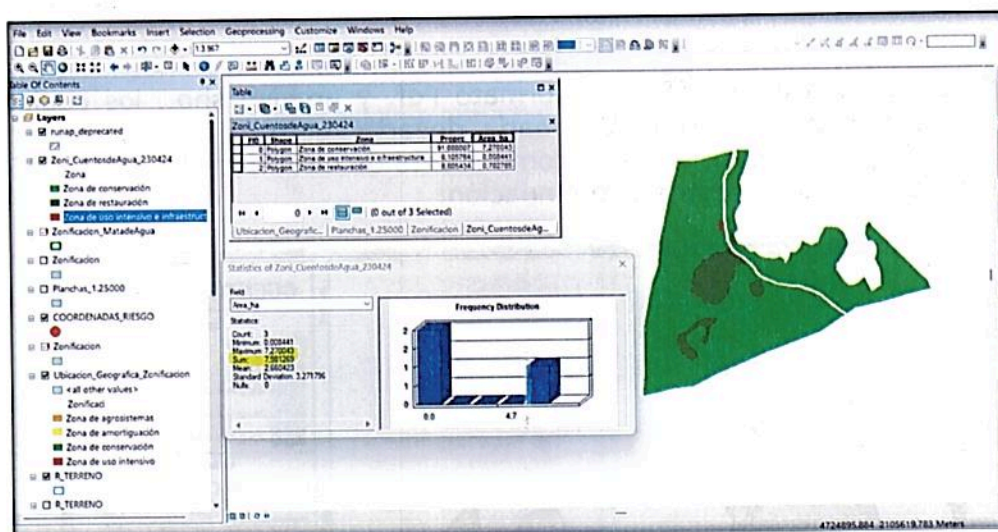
File Edit View Bookmarks Insert Selection Geoprocessing Customize Windows Help

1:3,967

Table Of Contents

Layers

runap_deprecated

Zoni_CuentosdeAgua_230424

Zona

Zona de conservación

Zona de restauración

Zona de uso intensivo e infraestruct

Zonificacion_MatadeAgua

Zonificacion

Planchas_1.25000

COORDENADAS_RIESGO

Zonificacion

Ubicacion_Geografica_Zonificacion

<all other values>

Zonificaci

Zona de agrosistemas

Zona de amortiguación

Zona de conservación

Zona de uso intensivo

R_TERRENO

R_TERRENO

Table

Zoni_CuentosdeAgua_230424

| FID | Shape | Zona | Porcen | Area_ha |
|---|---|---|---|---|
| 0 | Polygon | Zona de conservación | 91.888007 | 7.270043 |
| 1 | Polygon | Zona de uso intensivo e infraestructura | 0.105784 | 0.008441 |
| 2 | Polygon | Zona de restauración | 8.005434 | 0.702785 |

0 (0 out of 3 Selected)

Ubicacion_Geografic... Planchas_1.25000 Zonificacion Zoni_CuentosdeAg...

Statistics of Zoni_CuentosdeAgua_230424

Field

Area_ha

Statistics:

Count: 3
Minimum: 0.008441
Maximum: 7.270043
Sum: 7.981269
Mean: 2.660423
Standard Deviation: 3.275796
Nulls: 0

Frequency Distribution

2
1

0.0 4.7

4724895.884 2105619.783 Meters